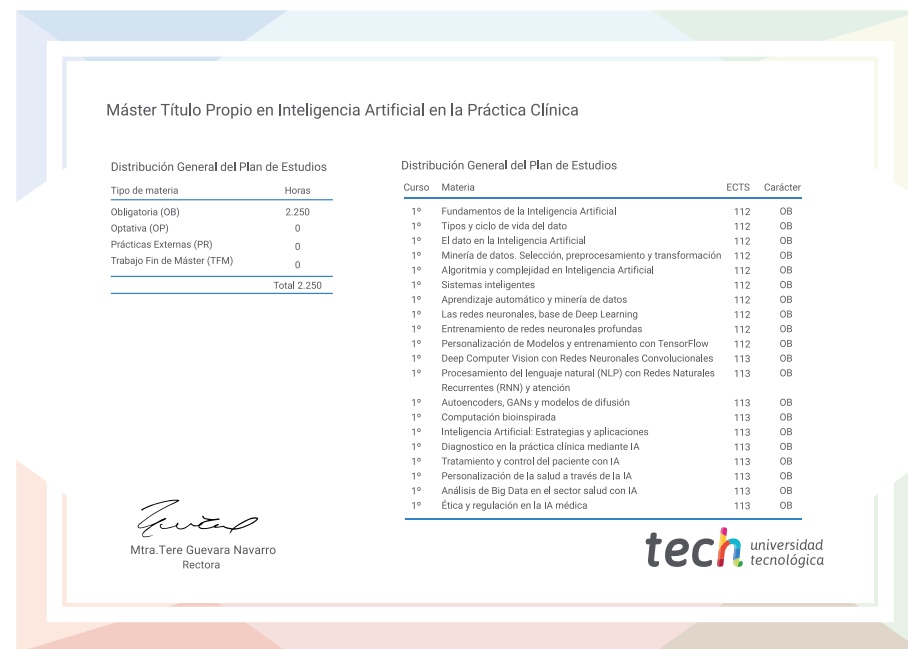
Máster Título Propio en Inteligencia Artificial en la Práctica Clínica

Distribución General del Plan de Estudios

| Tipo de materia | Horas |
|---|---|
| Obligatoria (OB) | 2.250 |
| Optativa (OP) | 0 |
| Prácticas Externas (PR) | 0 |
| Trabajo Fin de Máster (TFM) | 0 |
| | Total 2.250 |

Distribución General del Plan de Estudios

| Curso | Materia | ECTS | Carácter |
|---|---|---|---|
| 1º | Fundamentos de la Inteligencia Artificial | 112 | OB |
| 1º | Tipos y ciclo de vida del dato | 112 | OB |
| 1º | El dato en la Inteligencia Artificial | 112 | OB |
| 1º | Minería de datos. Selección, preprocesamiento y transformación | 112 | OB |
| 1º | Algoritmia y complejidad en Inteligencia Artificial | 112 | OB |
| 1º | Sistemas inteligentes | 112 | OB |
| 1º | Aprendizaje automático y minería de datos | 112 | OB |
| 1º | Las redes neuronales, base de Deep Learning | 112 | OB |
| 1º | Entrenamiento de redes neuronales profundas | 112 | OB |
| 1º | Personalización de Modelos y entrenamiento con TensorFlow | 112 | OB |
| 1º | Deep Computer Vision con Redes Neuronales Convolucionales | 113 | OB |
| 1º | Procesamiento del lenguaje natural (NLP) con Redes Naturales Recurrentes (RNN) y atención | 113 | OB |
| 1º | Autoencoders, GANs y modelos de difusión | 113 | OB |
| 1º | Computación bioinspirada | 113 | OB |
| 1º | Inteligencia Artificial: Estrategias y aplicaciones | 113 | OB |
| 1º | Diagnostico en la práctica clínica mediante IA | 113 | OB |
| 1º | Tratamiento y control del paciente con IA | 113 | OB |
| 1º | Personalización de la salud a través de la IA | 113 | OB |
| 1º | Análisis de Big Data en el sector salud con IA | 113 | OB |
| 1º | Ética y regulación en la IA médica | 113 | OB |

Mtra.Tere Guevara Navarro
Rectora

tech universidad tecnológica